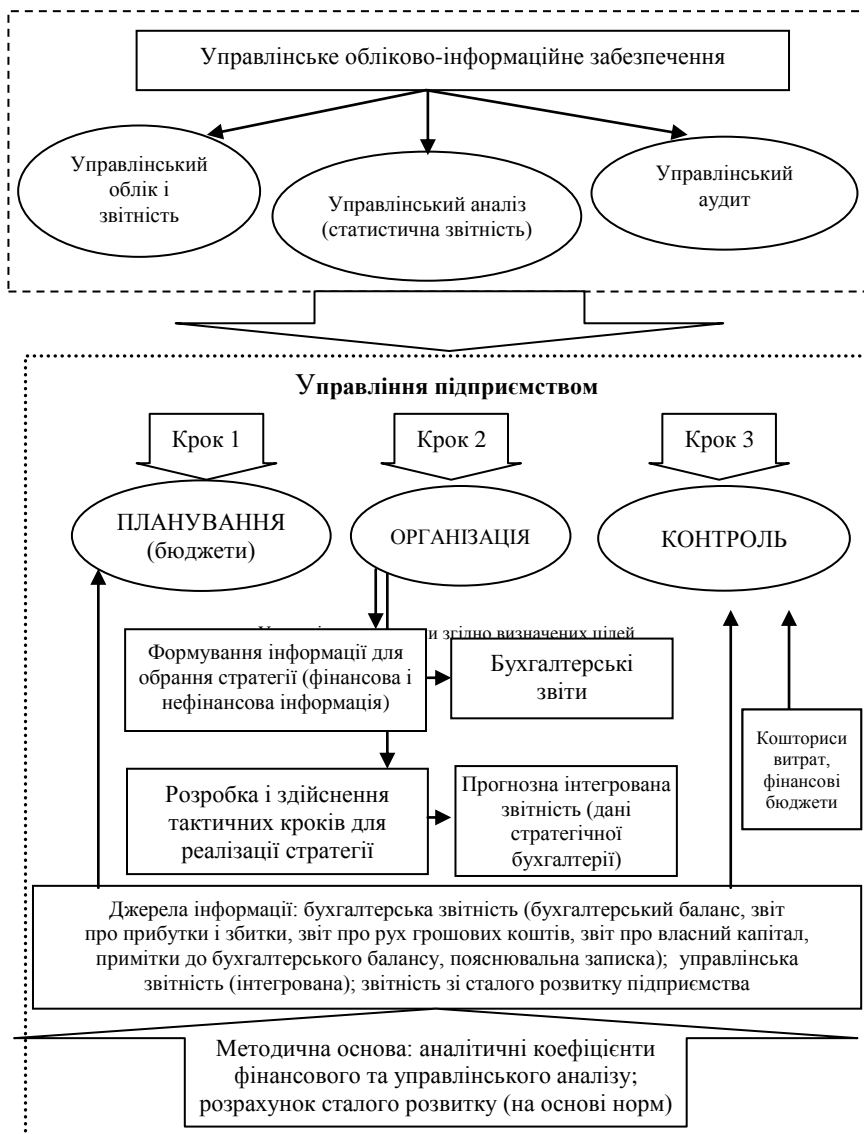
Управлінське обліково-інформаційне забезпечення

Управлінський облік і звітність

Управлінський аналіз (статистична звітність)

Управлінський аудит

Управління підприємством

Крок 1

Крок 2

Крок 3

ПЛАНУВАННЯ (бюджети)

ОРГАНІЗАЦІЯ

КОНТРОЛЬ

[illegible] згідно визначених цілей

Формування інформації для обрання стратегії (фінансова і нефінансова інформація)

Бухгалтерські звіти

Розробка і здійснення тактичних кроків для реалізації стратегії

Прогнозна інтегрована звітність (дані стратегічної бухгалтерії)

Кошториси витрат, фінансові бюджети

Джерела інформації: бухгалтерська звітність (бухгалтерський баланс, звіт про прибутки і збитки, звіт про рух грошових коштів, звіт про власний капітал, примітки до бухгалтерського балансу, пояснювальна записка); управлінська звітність (інтегрована); звітність зі сталого розвитку підприємства

Методична основа: аналітичні коефіцієнти фінансового та управлінського аналізу; розрахунок сталого розвитку (на основі норм)